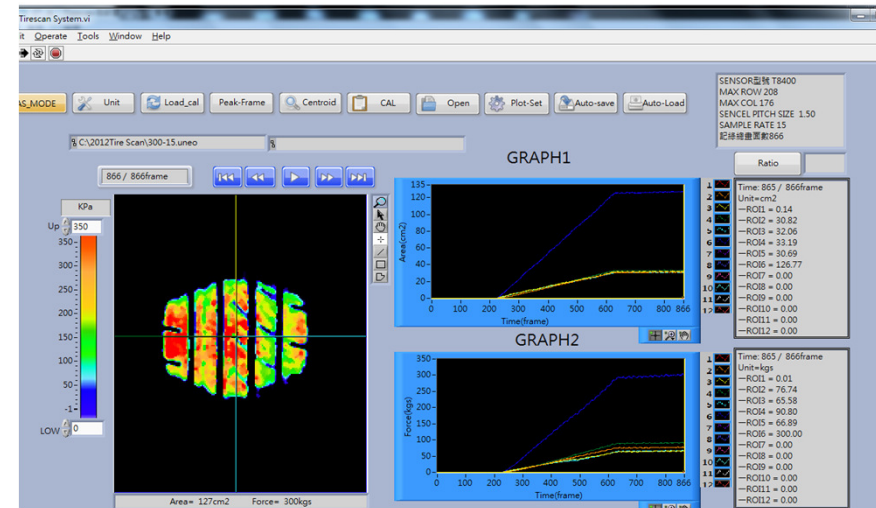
Tirescan System.vi

it Operate Tools Window Help

AS_MODE | Unit | Load_cal | Peak-Frame | Centroid | CAL | Open | Plot-Set | Auto-save | Auto-Load

SENSOR型號 T8400
MAX ROW 208
MAX COL 176
SENCEL PITCH SIZE 1.50
SAMPLE RATE 15
記錄總畫面數866

C:\2012Tire Scan\300-15.uneo

%

866 / 866frame

GRAPH1

Ratio

KPa
Up 350
350
300
250
200
150
100
50
-1
LOW 0

Area= 127cm2 Force= 300kgs

135
120
100
80
60
40
20
0
Area(cm2)
0 100 200 300 400 500 600 700 800 866
Time(frame)

1 2 3 4 5 6 7 8 9 10 11 12

Time: 865 / 866frame
Unit=cm2
—ROI1 = 0.14
—ROI2 = 30.82
—ROI3 = 32.06
—ROI4 = 33.19
—ROI5 = 30.69
—ROI6 = 126.77
—ROI7 = 0.00
—ROI8 = 0.00
—ROI9 = 0.00
—ROI10 = 0.00
—ROI11 = 0.00
—ROI12 = 0.00

GRAPH2

350
300
250
200
150
100
50
0
Force(kgs)
0 100 200 300 400 500 600 700 800 866
Time(frame)

1 2 3 4 5 6 7 8 9 10 11 12

Time: 865 / 866frame
Unit=kgs
—ROI1 = 0.01
—ROI2 = 76.74
—ROI3 = 65.58
—ROI4 = 90.80
—ROI5 = 66.89
—ROI6 = 300.00
—ROI7 = 0.00
—ROI8 = 0.00
—ROI9 = 0.00
—ROI10 = 0.00
—ROI11 = 0.00
—ROI12 = 0.00